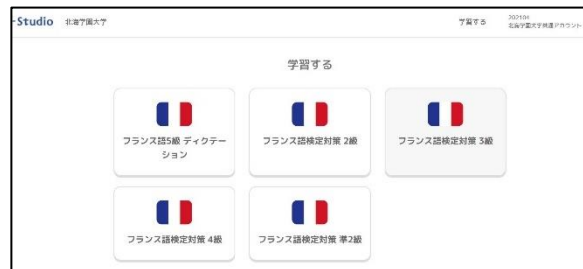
-Studio 北海学園大学

学習する

2021仏
北海学園大学共通アカウント

学習する

フランス語5級 ディクテーション

フランス語検定対策 2級

フランス語検定対策 3級

フランス語検定対策 4級

フランス語検定対策 準2級